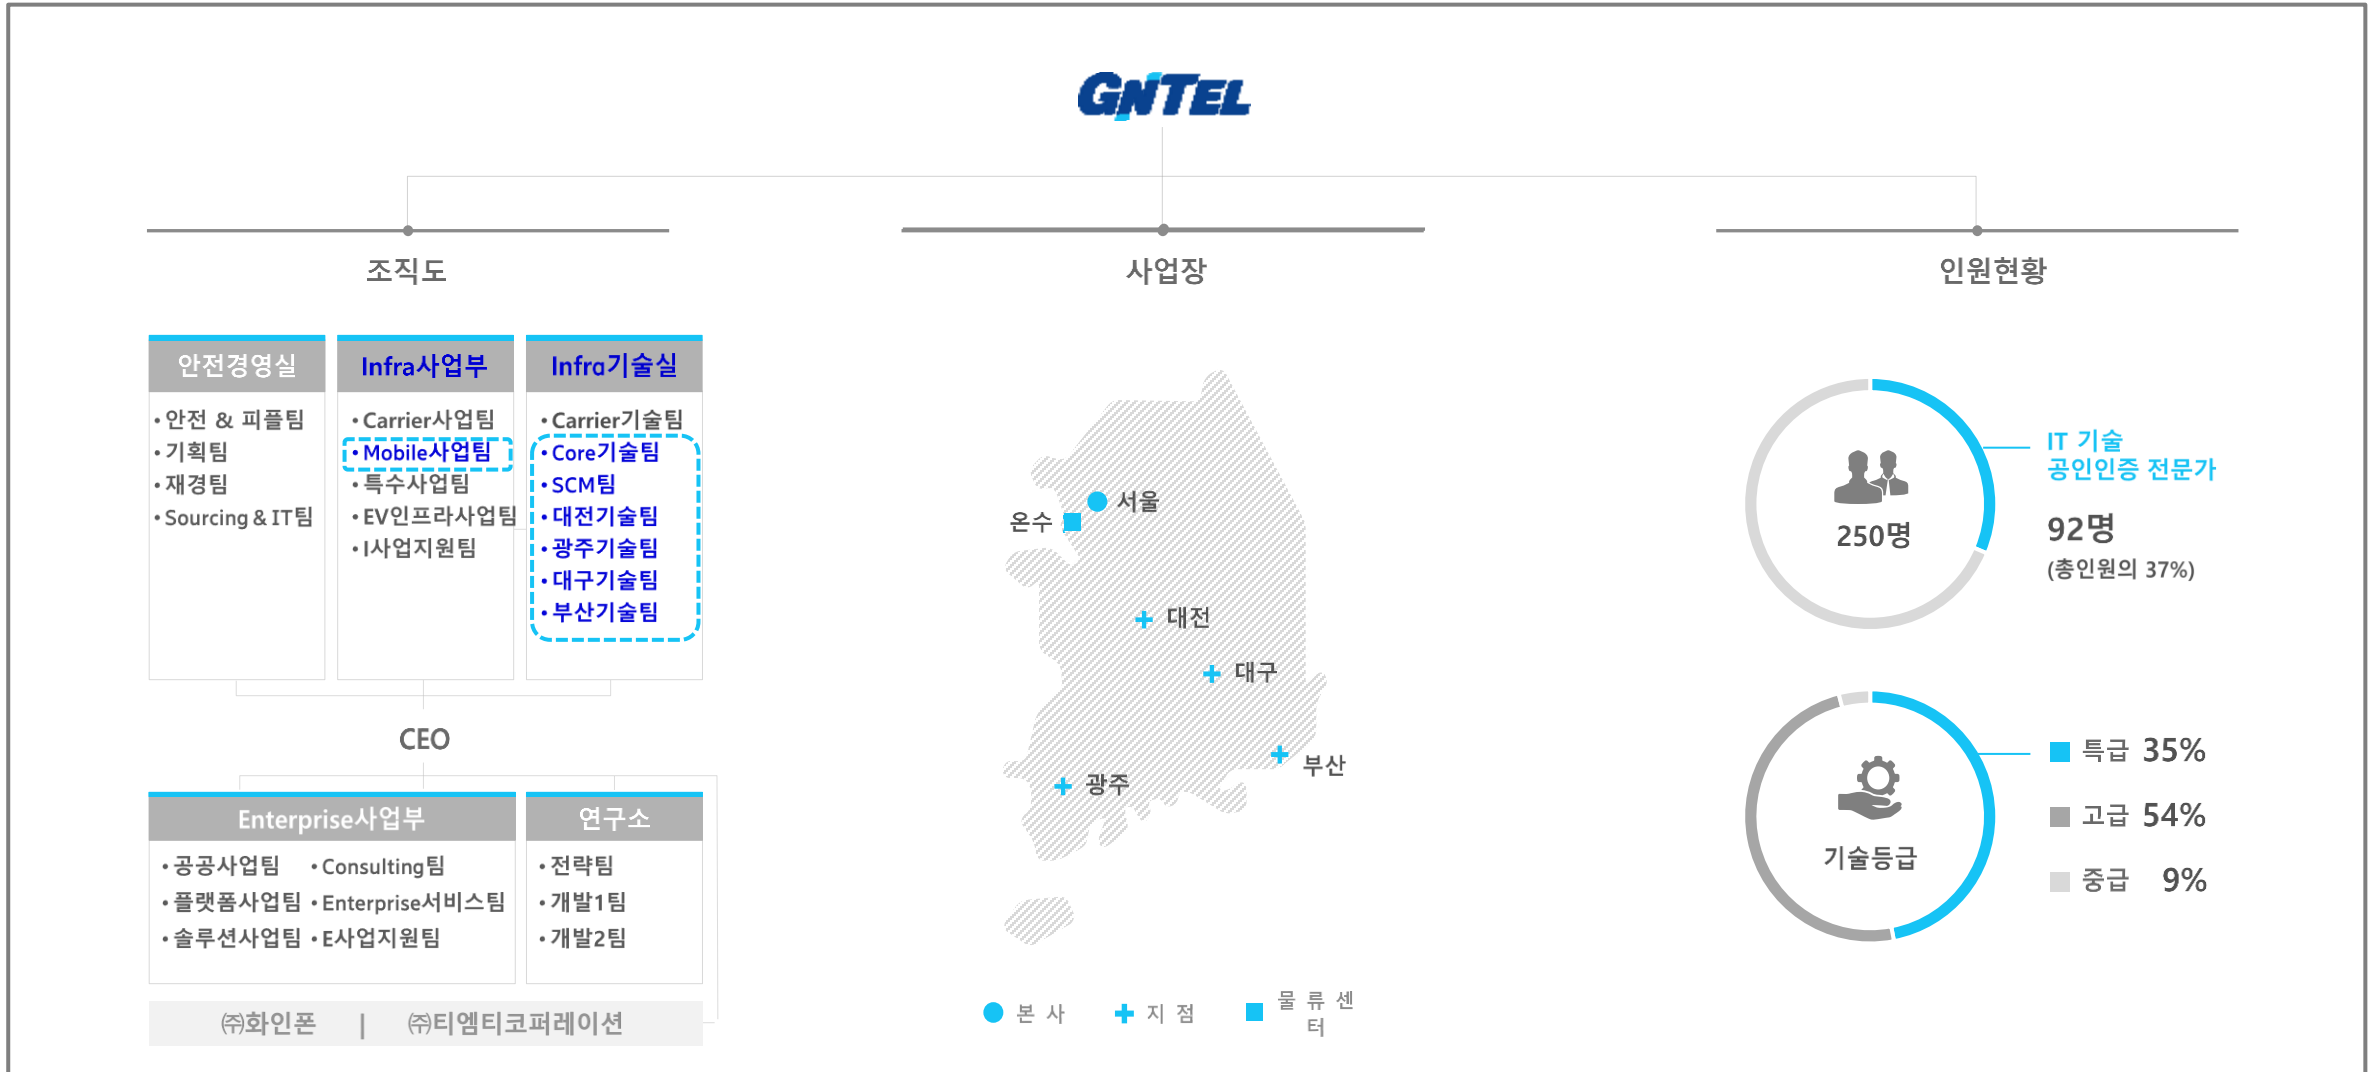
GNTEL

조직도

안전경영실
• 안전 & 피플팀
• 기획팀
• 재경팀
• Sourcing & IT팀

Infra사업부
• Carrier사업팀
• Mobile사업팀
• 특수사업팀
• EV인프라사업팀
• I사업지원팀

Infra기술실
• Carrier기술팀
• Core기술팀
• SCM팀
• 대전기술팀
• 광주기술팀
• 대구기술팀
• 부산기술팀

CEO

Enterprise사업부
• 공공사업팀
• Consulting팀
• 플랫폼사업팀
• Enterprise서비스팀
• 솔루션사업팀
• E사업지원팀

연구소
• 전략팀
• 개발1팀
• 개발2팀

㈜화인폰 | ㈜티엠티코퍼레이션

사업장

서울
온수
대전
대구
부산
광주

본 사
지 점
물 류 센 터

인원현황

250명
IT 기술 공인인증 전문가
92명
(총인원의 37%)

기술등급
특급 35%
고급 54%
중급 9%